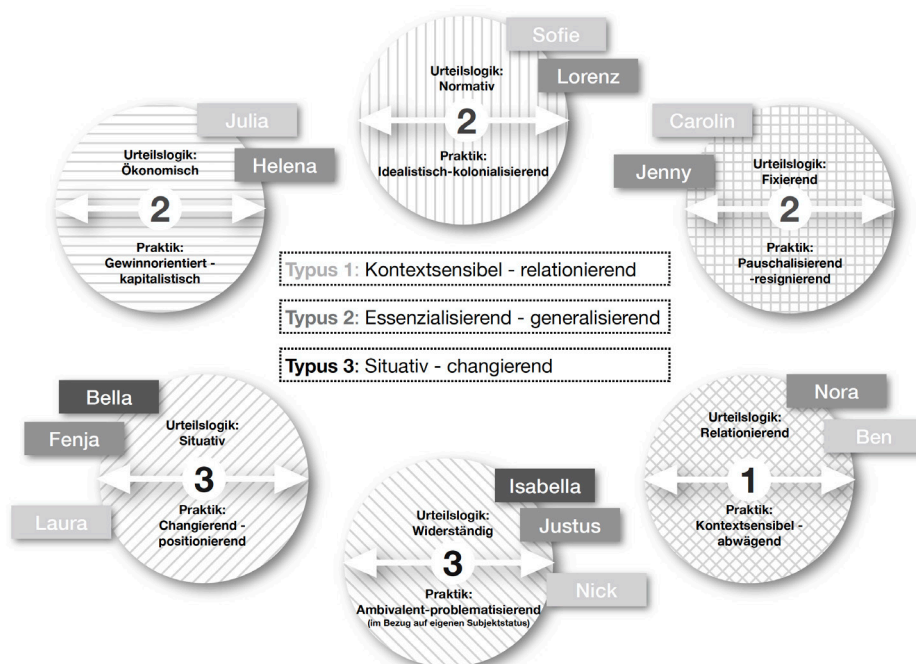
Sofie
Lorenz
Urteilslogik: Normativ
2
Praktik: Idealistisch-kolonialisierend

Julia
Helena
Urteilslogik: Ökonomisch
2
Praktik: Gewinnorientiert - kapitalistisch

Carolin
Jenny
Urteilslogik: Fixierend
2
Praktik: Pauschalisierend -resignierend

Typus 1: Kontextsensibel - relationierend
Typus 2: Essenzialisierend - generalisierend
Typus 3: Situativ - changierend

Bella
Fenja
Laura
Urteilslogik: Situativ
3
Praktik: Changierend - positionierend

Nora
Ben
Urteilslogik: Relationierend
1
Praktik: Kontextsensibel - abwägend

Isabella
Justus
Nick
Urteilslogik: Widerständig
3
Praktik: Ambivalent-problematisierend (im Bezug auf eigenen Subjektstatus)